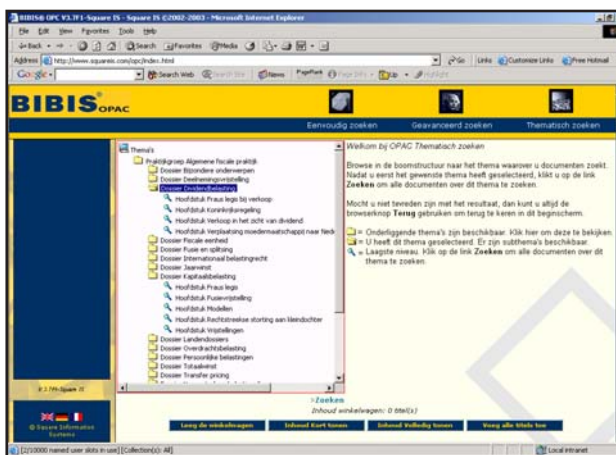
BIBIS® OPC V3.7F1-Square IS - Square IS ©2002-2003 - Microsoft Internet Explorer

File Edit View Favorites Tools Help

Back Search Favorites Media

Address http://www.squareis.com/opc/index.html

Go Links Customize Links Free Hotmail

Google Search Web News PageRank Up

BIBIS OPAC

Eenvoudig zoeken Geavanceerd zoeken Thematisch zoeken

Thema's
Praktijkgroep Algemene fiscale praktijk
Dossier Bijzondere onderwerpen
Dossier Deelnemingsvrijstelling
Dossier Dividendbelasting
Hoofdstuk Fraus legis bij verkoop
Hoofdstuk Koninkrijksregeling
Hoofdstuk Verkoop in het zicht van dividend
Hoofdstuk Verplaatsing moedermaatschappij naar Nede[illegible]
Dossier Fiscale eenheid
Dossier Fusie en splitsing
Dossier Internationaal belastingrecht
Dossier Jaarwinst
Dossier Kapitaalsbelasting
Hoofdstuk Fraus legis
Hoofdstuk Fusievrijstelling
Hoofdstuk Modellen
Hoofdstuk Rechtstreekse storting aan kleindochter
Hoofdstuk Vrijstellingen
Dossier Landendossiers
Dossier Overdrachtsbelasting
Dossier Persoonlijke belastingen
Dossier Totaalwinst
Dossier Transfer pricing

Welkom bij OPAC Thematisch zoeken

Browse in de boomstructuur naar het thema waarover u documenten zoekt. Nadat u eerst het gewenste thema heeft geselecteerd, klikt u op de link Zoeken om alle documenten over dit thema te zoeken.

Mocht u niet tevreden zijn met het resultaat, dan kunt u altijd de browserknop Terug gebruiken om terug te keren in dit beginscherm.

= Onderliggende thema's zijn beschikbaar. Klik hier om deze te bekijken.
= U heeft dit thema geselecteerd. Er zijn subthema's beschikbaar.
= Laagste niveau. Klik op de link Zoeken om alle documenten over dit thema te zoeken.

V 3.7F1-Square IS

© Square Information Systems

>Zoeken
Inhoud winkelwagen: 0 titel(s)

Leeg de winkelwagen Inhoud Kort tonen Inhoud Volledig tonen Voeg alle titels toe

[2/10000 named user slots in use] [Collection(s): All]

Local intranet